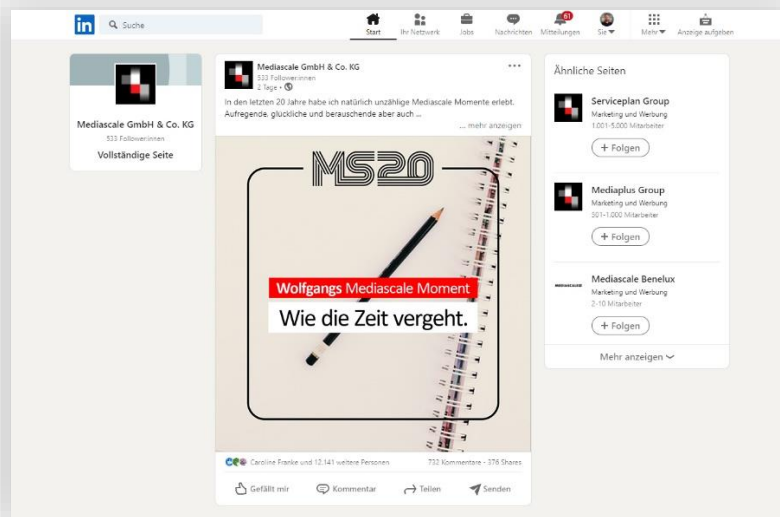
in Suche

Start Ihr Netzwerk Jobs Nachrichten 61 Mitteilungen Sie Mehr Anzeige aufgeben

Mediascale GmbH & Co. KG
533 Follower:innen
Vollständige Seite

Mediascale GmbH & Co. KG
533 Follower:innen
2 Tage •

In den letzten 20 Jahre habe ich natürlich unzählige Mediascale Momente erlebt. Aufregende, glückliche und berauschende aber auch ...
... mehr anzeigen

MS20

Wolfgangs Mediascale Moment
Wie die Zeit vergeht.

Caroline Franke und 12.141 weitere Personen
732 Kommentare • 376 Shares

Gefällt mir Kommentar Teilen Senden

Ähnliche Seiten

Serviceplan Group
Marketing und Werbung
1.001-5.000 Mitarbeiter
+ Folgen

Mediaplus Group
Marketing und Werbung
501-1.000 Mitarbeiter
+ Folgen

MEDIASCALE
Mediascale Benelux
Marketing und Werbung
2-10 Mitarbeiter
+ Folgen

Mehr anzeigen